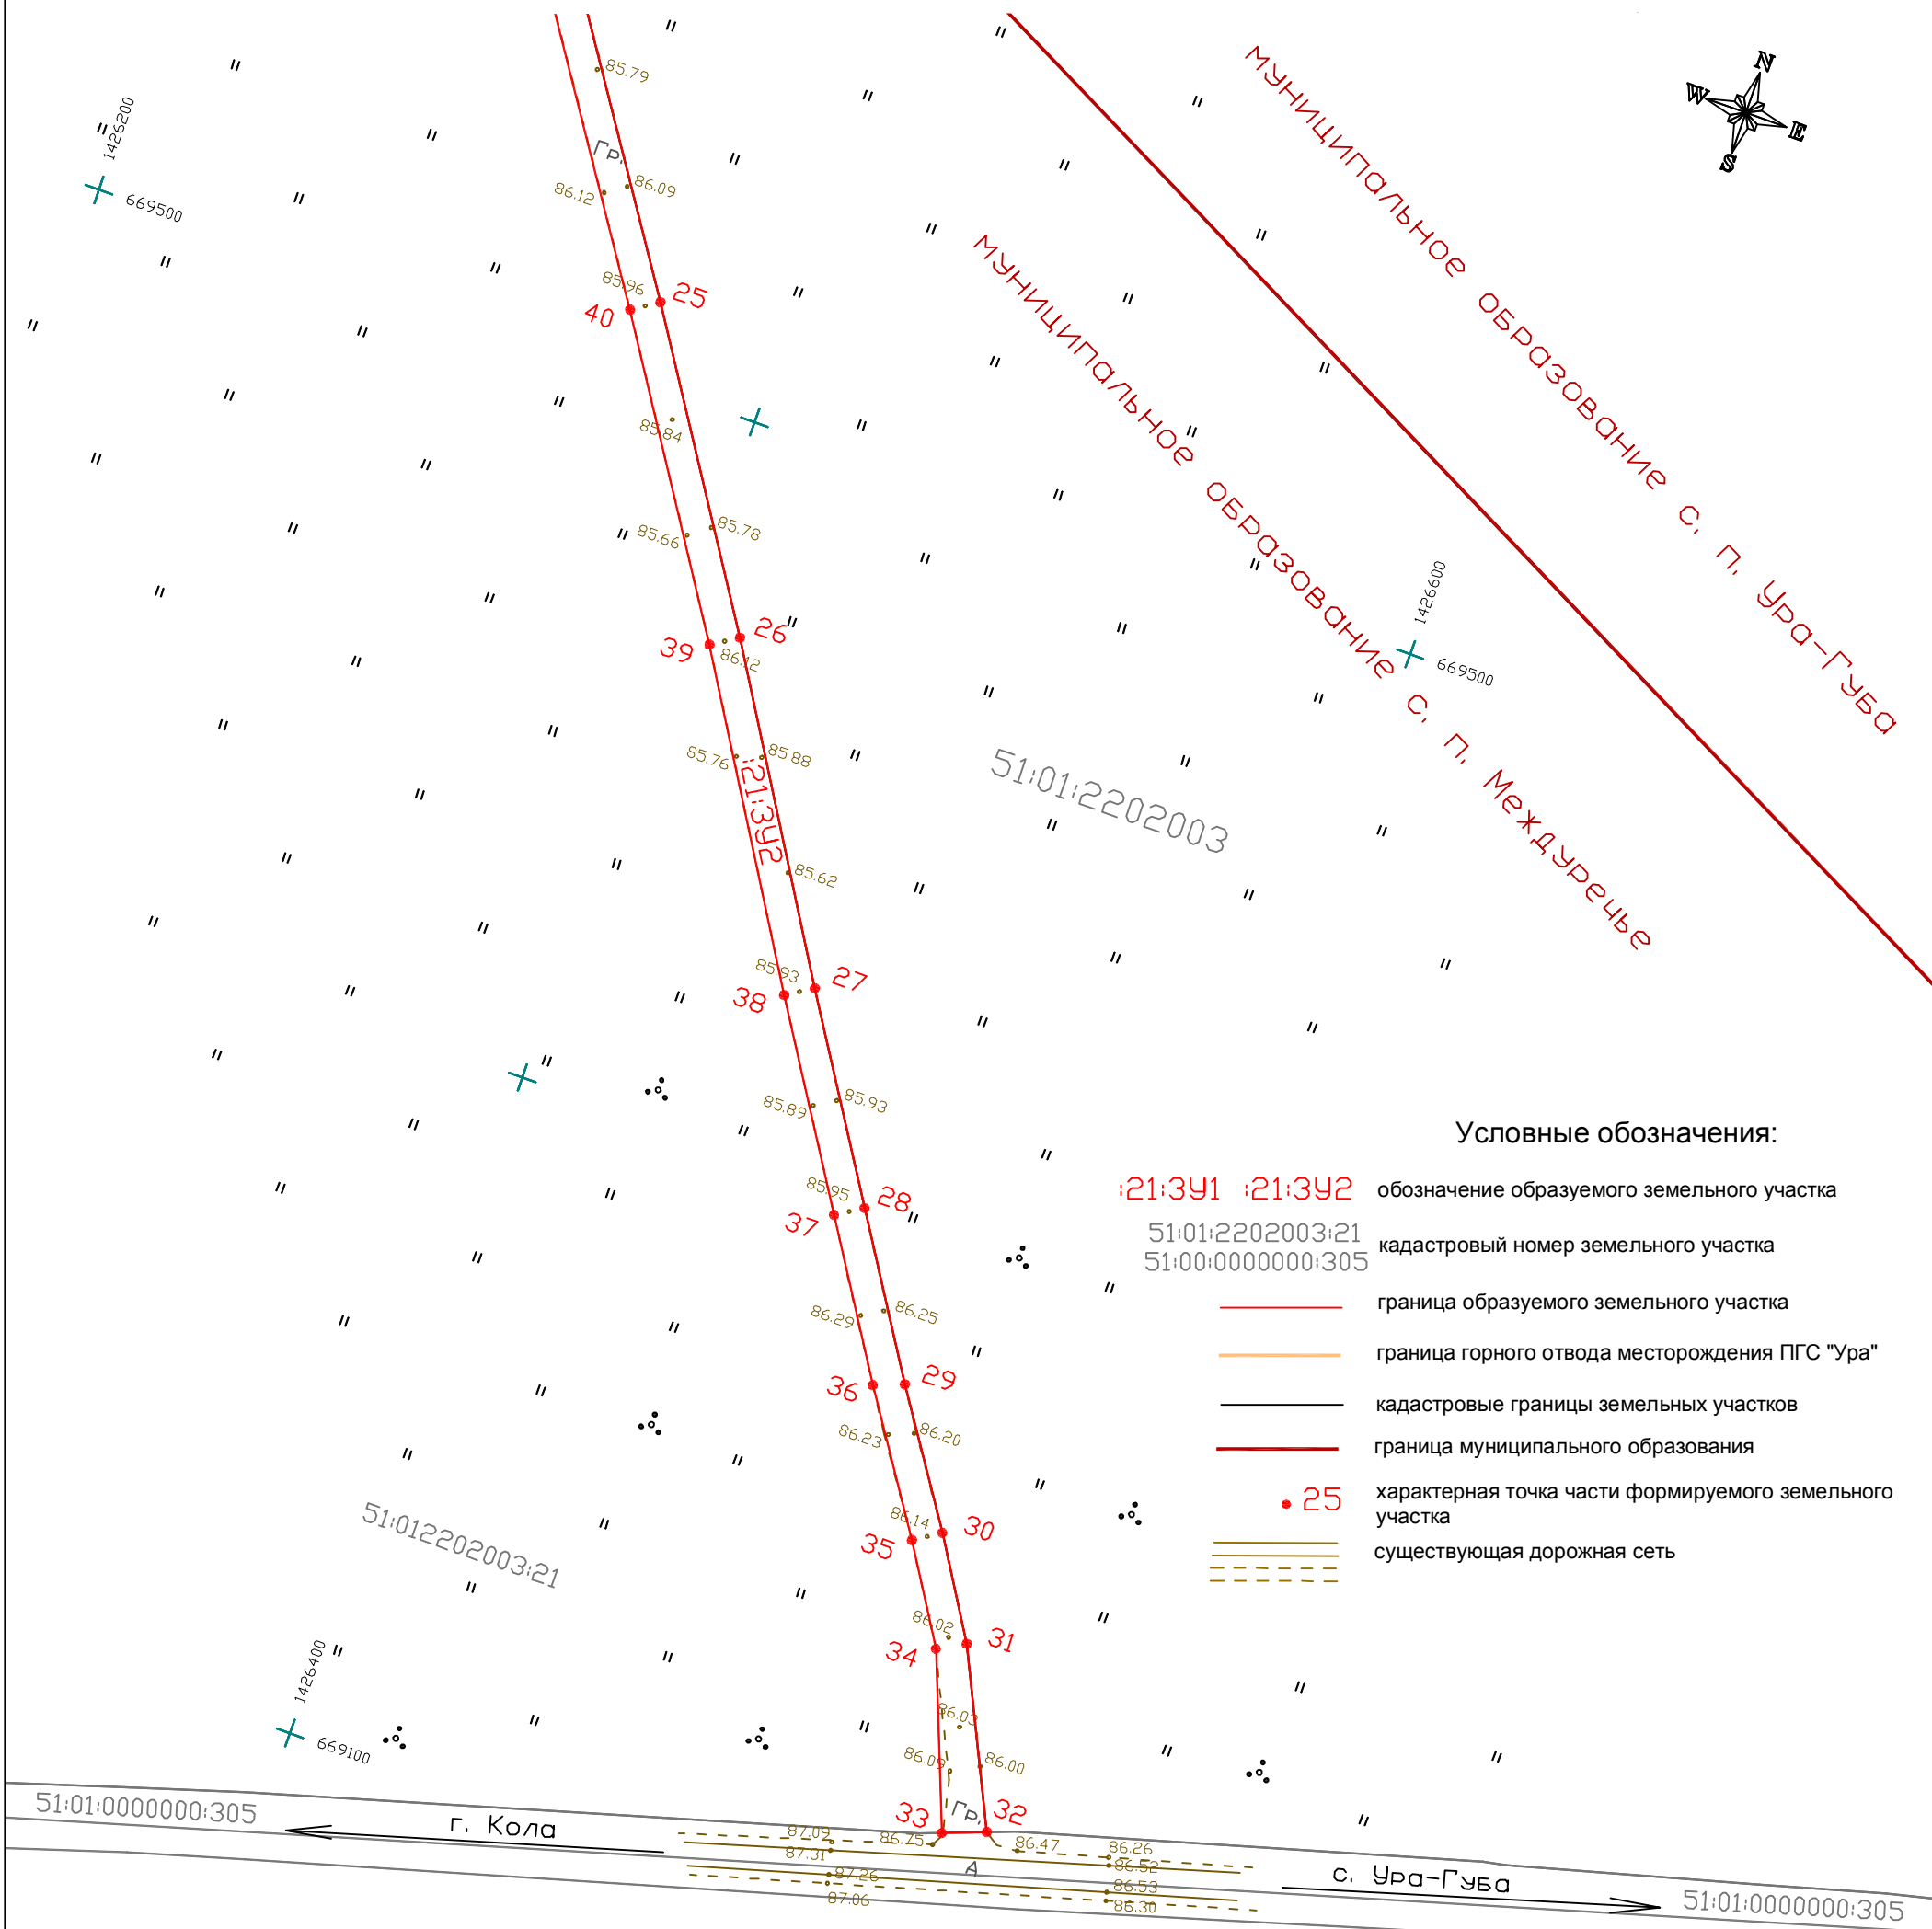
муниципальное образование с. п. Ура-Губа

муниципальное образование с. п. Междуречье

N
W
E
S

1426200
669500

1426600
669500

1426400
669100

85.79
Гр.
86.12
86.09
85.96
25
40
85.84
85.66
85.78
26
39
86.12
85.76
85.88
:21:ЗУ2
85.62
85.93
27
38
85.89
85.93
85.95
28
37
86.29
86.25
36
29
86.23
86.20
86.14
30
35
86.02
31
34
86.03
86.09
86.00
33
Гр.
32
87.09
86.25
86.47
86.26
87.31
А
86.52
87.26
86.53
87.06
86.30

51:01:2202003

51:012202003:21

51:01:0000000:305
г. Кола
с. Ура-Губа
51:01:0000000:305

Условные обозначения:

:21:ЗУ1 :21:ЗУ2 обозначение образуемого земельного участка

51:01:2202003:21
51:00:0000000:305 кадастровый номер земельного участка

граница образуемого земельного участка

граница горного отвода месторождения ПГС "Ура"

кадастровые границы земельных участков

граница муниципального образования

25 характерная точка части формируемого земельного участка

существующая дорожная сеть